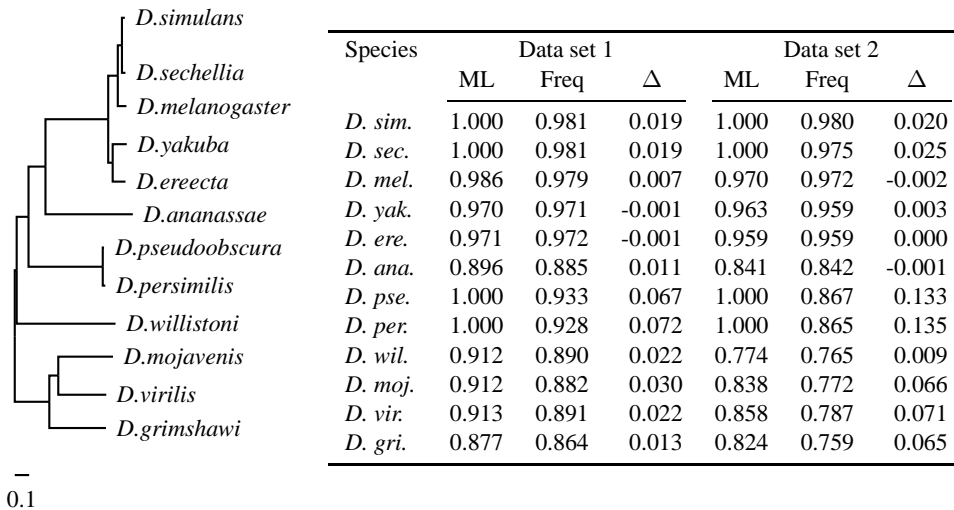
D.simulans
D.sechellia
D.melanogaster
D.yakuba
D.ereecta
D.ananassae
D.pseudoobscura
D.persimilis
D.willistoni
D.mojavenis
D.virilis
D.grimshawi

0.1

| Species | Data set 1 ML | Data set 1 Freq | Data set 1 $\Delta$ | Data set 2 ML | Data set 2 Freq | Data set 2 $\Delta$ |
|---|---|---|---|---|---|---|
| D. sim. | 1.000 | 0.981 | 0.019 | 1.000 | 0.980 | 0.020 |
| D. sec. | 1.000 | 0.981 | 0.019 | 1.000 | 0.975 | 0.025 |
| D. mel. | 0.986 | 0.979 | 0.007 | 0.970 | 0.972 | -0.002 |
| D. yak. | 0.970 | 0.971 | -0.001 | 0.963 | 0.959 | 0.003 |
| D. ere. | 0.971 | 0.972 | -0.001 | 0.959 | 0.959 | 0.000 |
| D. ana. | 0.896 | 0.885 | 0.011 | 0.841 | 0.842 | -0.001 |
| D. pse. | 1.000 | 0.933 | 0.067 | 1.000 | 0.867 | 0.133 |
| D. per. | 1.000 | 0.928 | 0.072 | 1.000 | 0.865 | 0.135 |
| D. wil. | 0.912 | 0.890 | 0.022 | 0.774 | 0.765 | 0.009 |
| D. moj. | 0.912 | 0.882 | 0.030 | 0.838 | 0.772 | 0.066 |
| D. vir. | 0.913 | 0.891 | 0.022 | 0.858 | 0.787 | 0.071 |
| D. gri. | 0.877 | 0.864 | 0.013 | 0.824 | 0.759 | 0.065 |